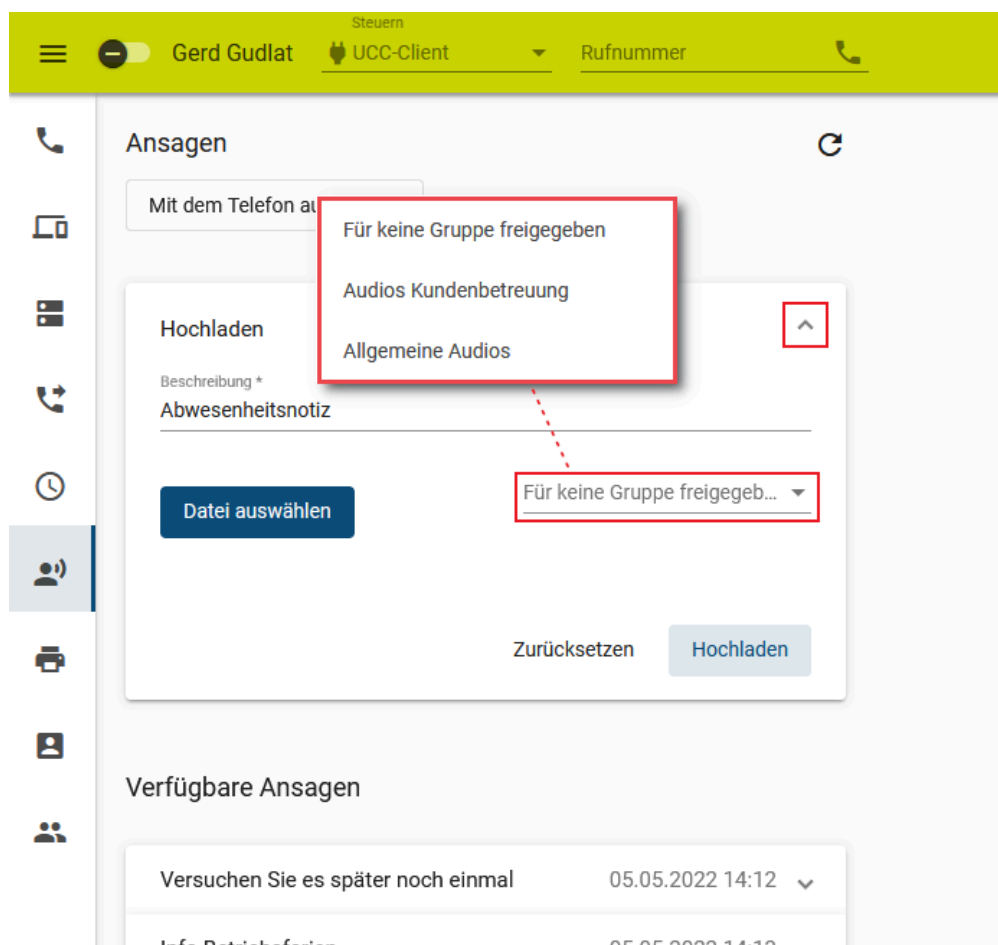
Gerd Gudlat
Steuern
UCC-Client
Rufnummer

Ansagen

Mit dem Telefon au

Für keine Gruppe freigegeben
Audios Kundenbetreuung
Allgemeine Audios

Hochladen

Beschreibung *
Abwesenheitsnotiz

Datei auswählen

Für keine Gruppe freigegeb...

Zurücksetzen
Hochladen

Verfügbare Ansagen

Versuchen Sie es später noch einmal 05.05.2022 14:12

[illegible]